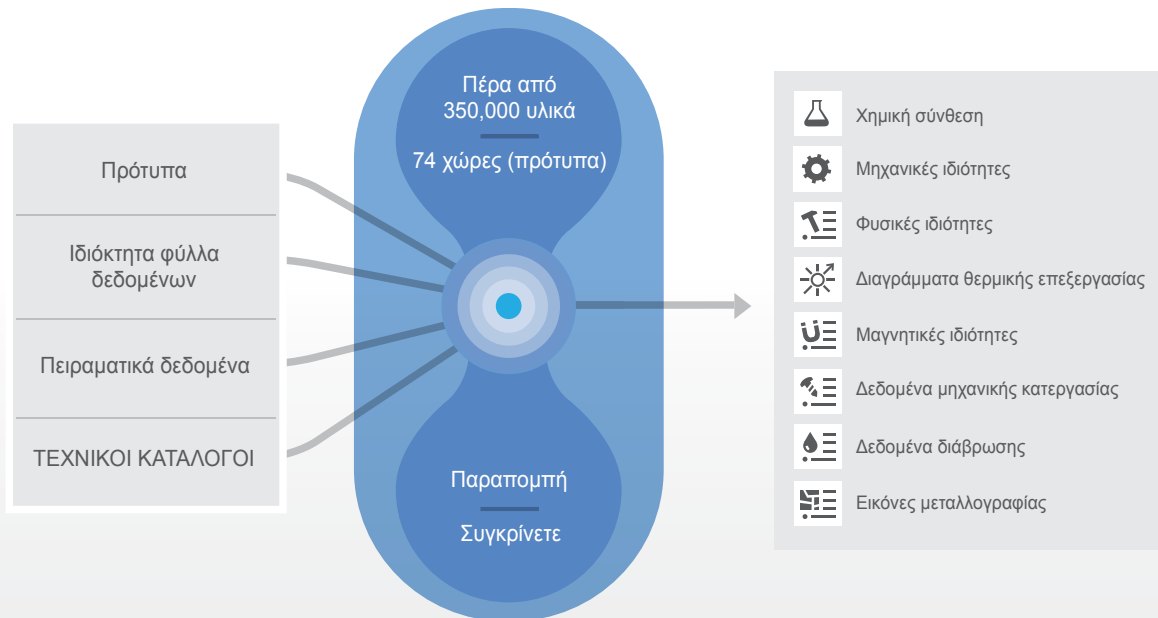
Πρότυπα

Ιδιόκτητα φύλλα δεδομένων

Πειραματικά δεδομένα

ΤΕΧΝΙΚΟΙ ΚΑΤΑΛΟΓΟΙ

Πέρα από 350,000 υλικά

74 χώρες (πρότυπα)

Παραπομπή

Συγκρίνετε

Χημική σύνθεση

Μηχανικές ιδιότητες

Φυσικές ιδιότητες

Διαγράμματα θερμικής επεξεργασίας

Μαγνητικές ιδιότητες

Δεδομένα μηχανικής κατεργασίας

Δεδομένα διάβρωσης

Εικόνες μεταλλογραφίας